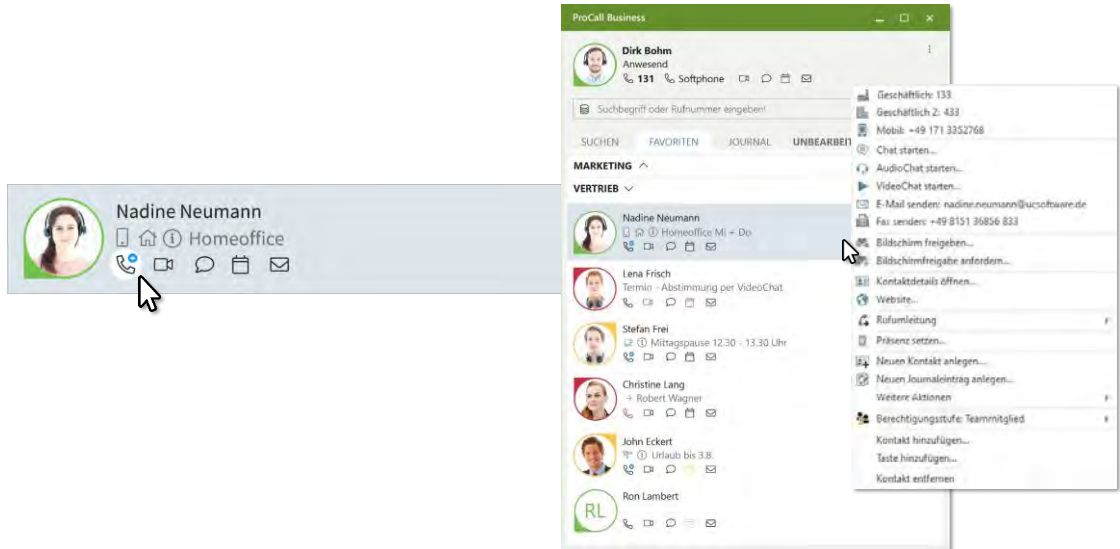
Nadine Neumann
Homeoffice

ProCall Business

Dirk Bohm
Anwesend
131 Softphone

Suchbegriff oder Rufnummer eingeben!

SUCHEN FAVORITEN JOURNAL UNBEARBEIT

MARKETING
VERTRIEB

Nadine Neumann
Homeoffice Mi + Do

Lena Frisch
Termin - Abstimmung per VideoChat

Stefan Frei
Mittagspause 12.30 - 13.30 Uhr

Christine Lang
→ Robert Wagner

John Eckert
Urlaub bis 3.8.

RL
Ron Lambert

Geschäftlich: 133
Geschäftlich 2: 433
Mobil: +49 171 3352768
Chat starten...
AudioChat starten...
VideoChat starten...
E-Mail senden: nadine.neumann@ucsoftware.de
Fax senden: +49 8151 36856 833
Bildschirm freigeben...
Bildschirmfreigabe anfordern...
Kontaktdetails öffnen...
Website...
Rufumleitung
Präsenz setzen...
Neuen Kontakt anlegen...
Neuen Journaleintrag anlegen...
Weitere Aktionen
Berechtigungsstufe: Teammitglied
Kontakt hinzufügen...
Taste hinzufügen...
Kontakt entfernen